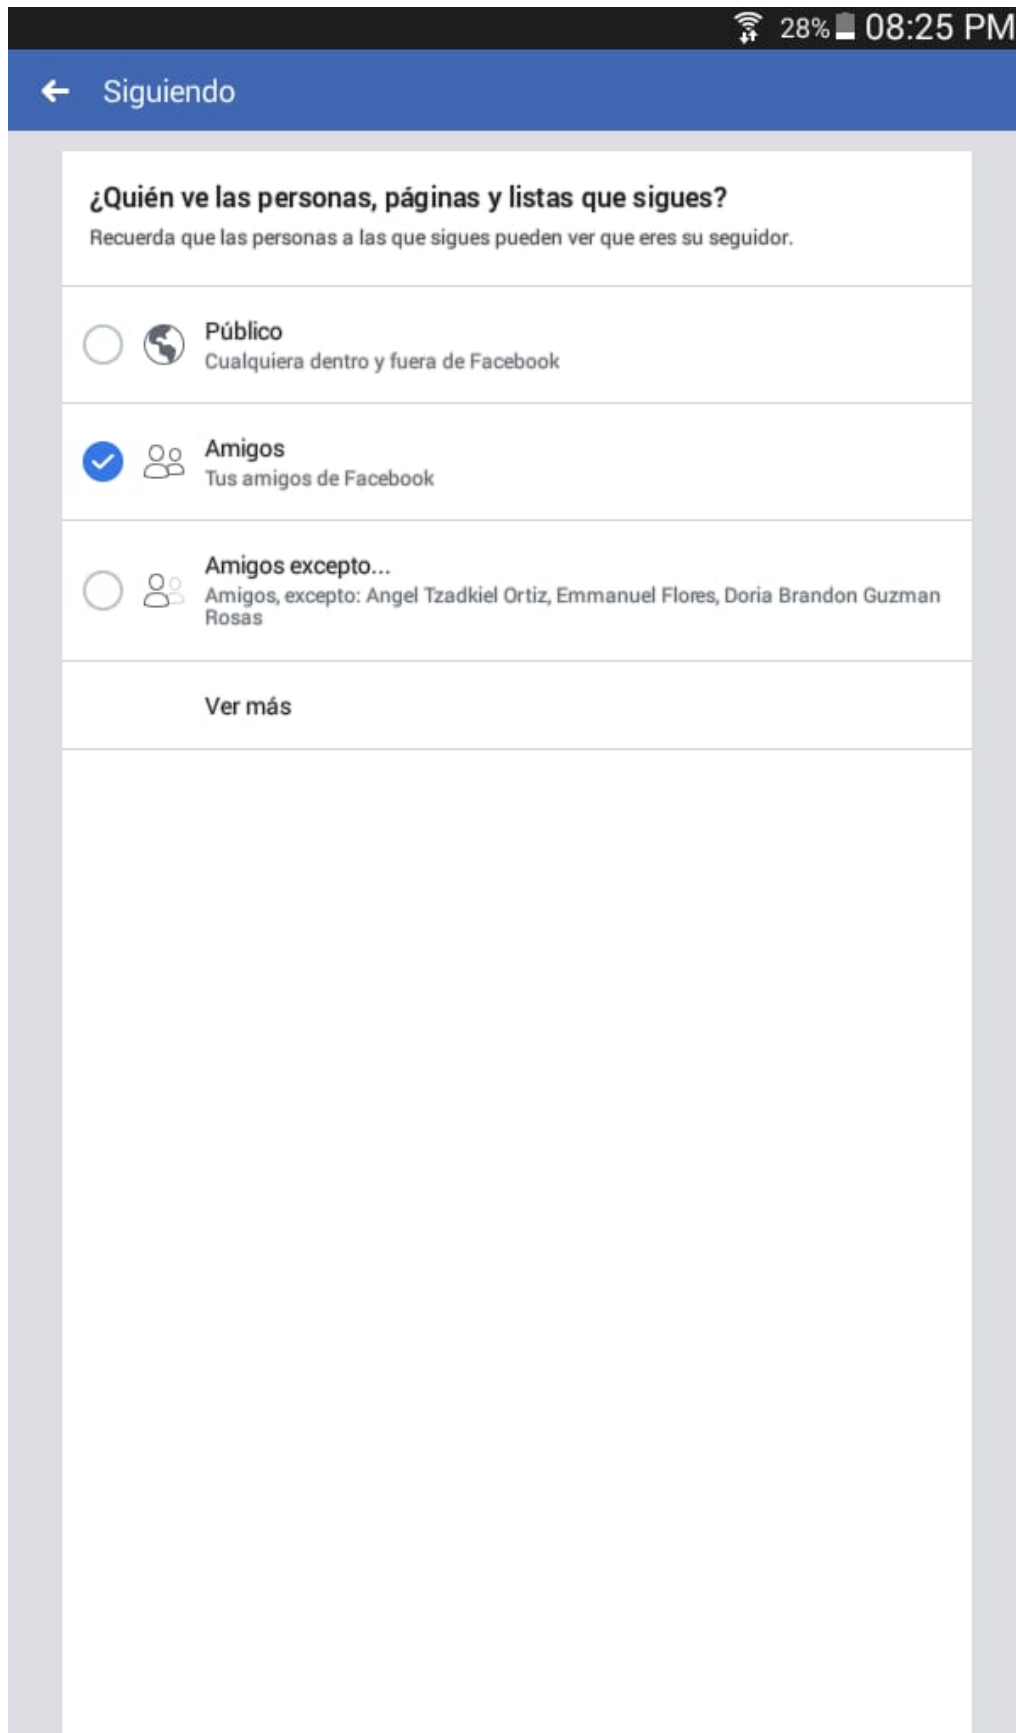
28% 08:25 PM

Siguiendo

¿Quién ve las personas, páginas y listas que sigues?
Recuerda que las personas a las que sigues pueden ver que eres su seguidor.

Público
Cualquiera dentro y fuera de Facebook

Amigos
Tus amigos de Facebook

Amigos excepto...
Amigos, excepto: Angel Tzadkiel Ortiz, Emmanuel Flores, Doria Brandon Guzman Rosas

Ver más